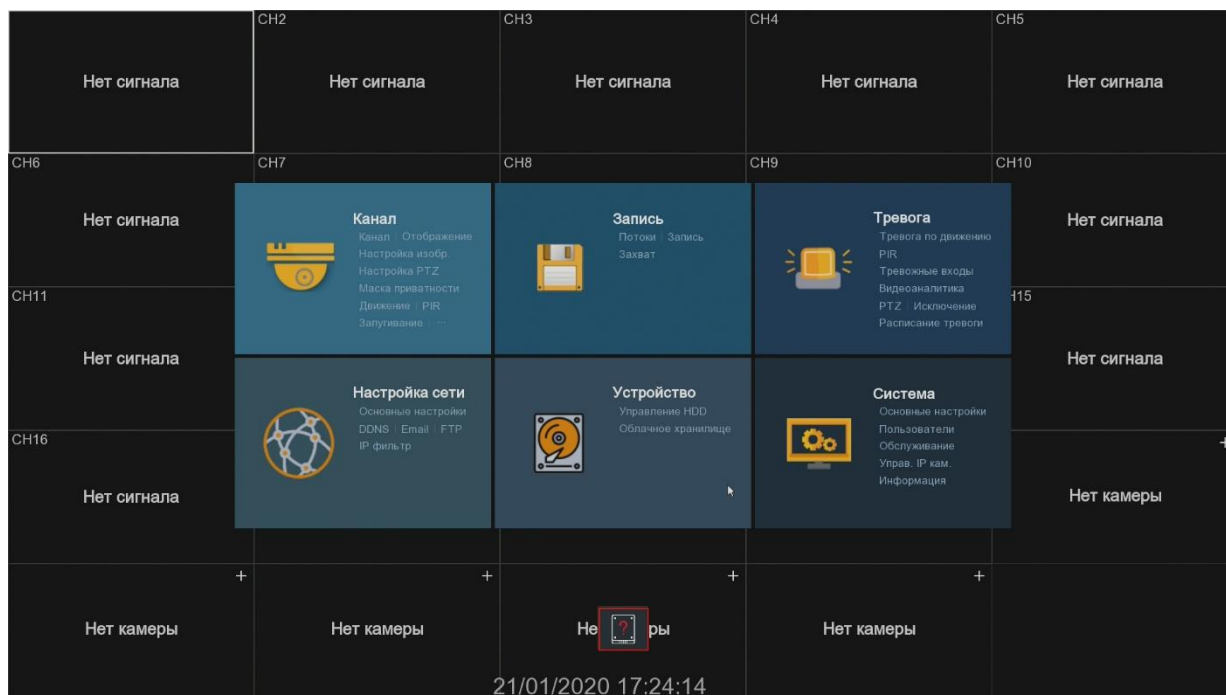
CH2 CH3 CH4 CH5

Нет сигнала Нет сигнала Нет сигнала Нет сигнала Нет сигнала

CH6 CH7 CH8 CH9 CH10

Нет сигнала

Канал
Канал | Отображение
Настройка изобр.
Настройка PTZ
Маска приватности
Движение | PIR
Запугивание | ···

Запись
Потоки | Запись
Захват

Тревога
Тревога по движению
PIR
Тревожные входы
Видеоаналитика
PTZ | Исключение
Расписание тревоги

Нет сигнала

CH11

H15

Нет сигнала

Нет сигнала

Настройка сети
Основные настройки
DDNS | Email | FTP
IP фильтр

Устройство
Управление HDD
Облачное хранилище

Система
Основные настройки
Пользователи
Обслуживание
Управ. IP кам.
Информация

CH16

Нет сигнала

Нет камеры

Нет камеры Нет камеры Не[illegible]ры Нет камеры

21/01/2020 17:24:14